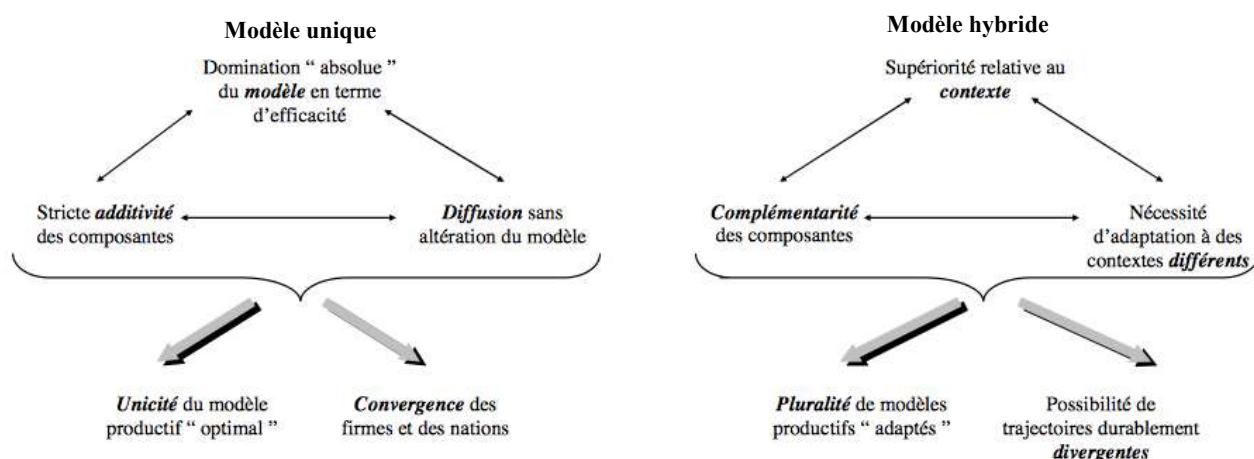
**Modèle unique**

Domination " absolue " du ***modèle*** en terme d'efficacité

Stricte ***additivité*** des composantes

***Diffusion*** sans altération du modèle

***Unicité*** du modèle productif " optimal "

***Convergence*** des firmes et des nations

**Modèle hybride**

Supériorité relative au ***contexte***

***Complémentarité*** des composantes

Nécessité d'adaptation à des contextes ***différents***

***Pluralité*** de modèles productifs " adaptés "

Possibilité de trajectoires durablement ***divergentes***